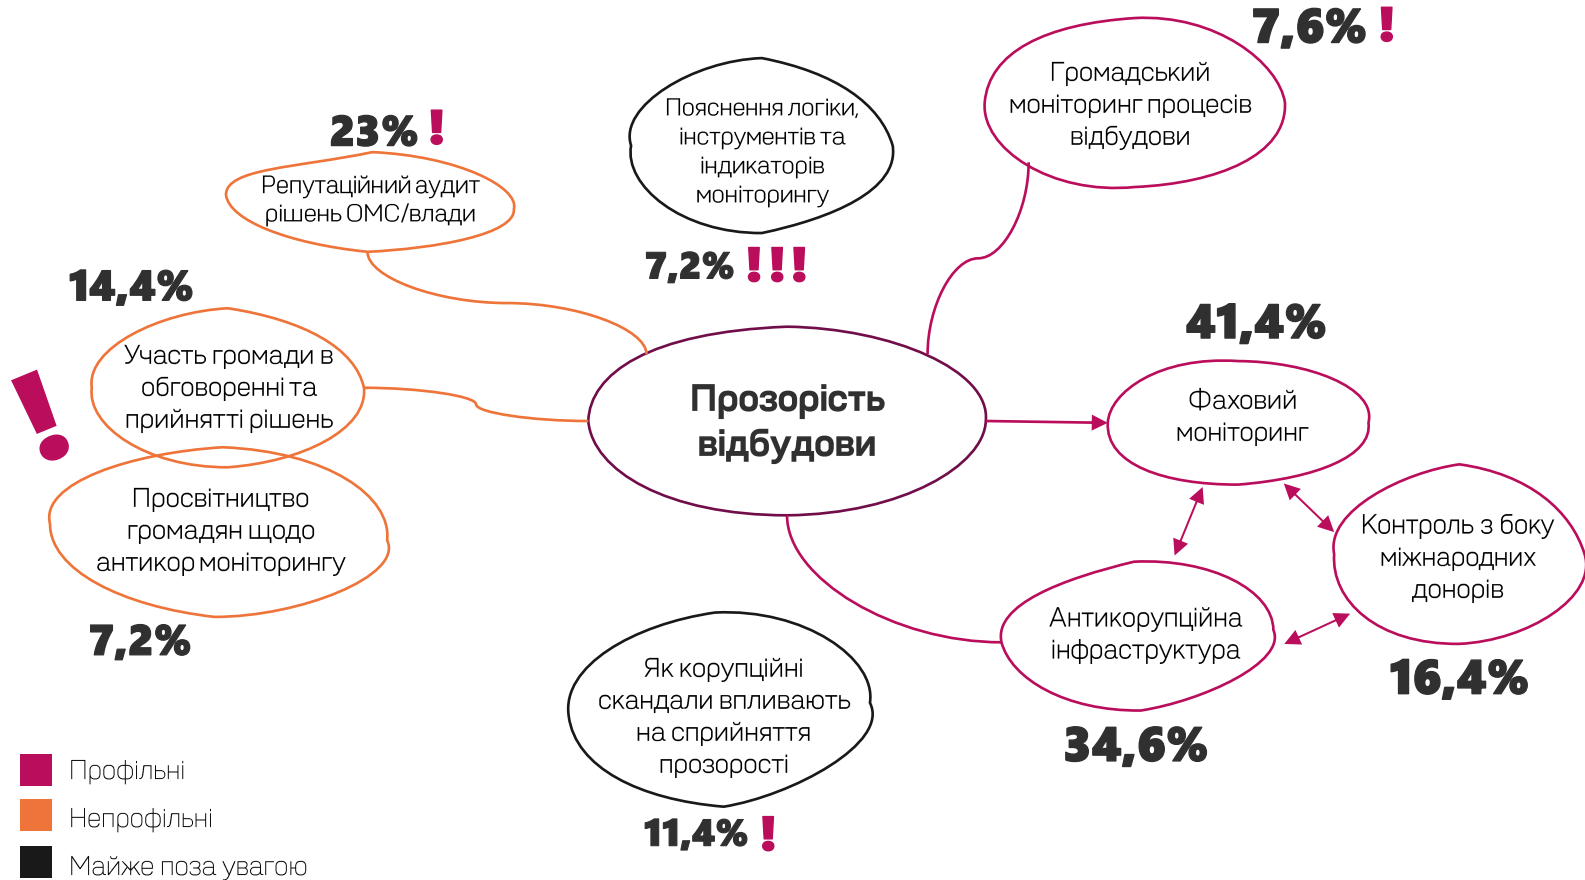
7,6% !

Громадський моніторинг процесів відбудови

Пояснення логіки, інструментів та індикаторів моніторингу

7,2% !!!

23% !

Репутаційний аудит рішень ОМС/влади

14,4%

Участь громади в обговоренні та прийнятті рішень

!

Просвітництво громадян щодо антикор моніторингу

7,2%

Прозорість відбудови

41,4%

Фаховий моніторинг

Контроль з боку міжнародних донорів

16,4%

Антикорупційна інфраструктура

34,6%

Як корупційні скандали впливають на сприйняття прозорості

11,4% !

Профільні

Непрофільні

Майже поза увагою